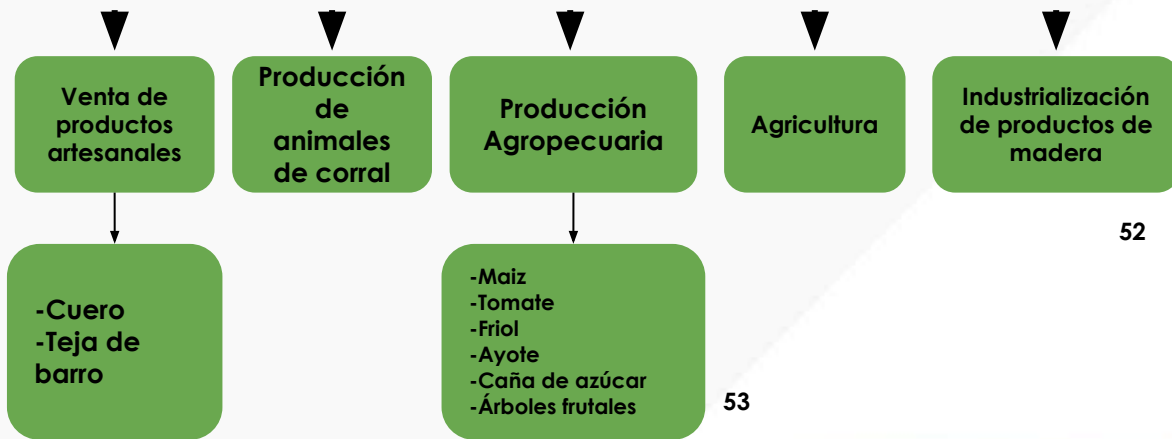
Venta de productos artesanales

Producción de animales de corral

Producción Agropecuaria

Agricultura

Industrialización de productos de madera

52

-Cuero
-Teja de barro

-Maiz
-Tomate
-Friol
-Ayote
-Caña de azúcar
-Árboles frutales

53